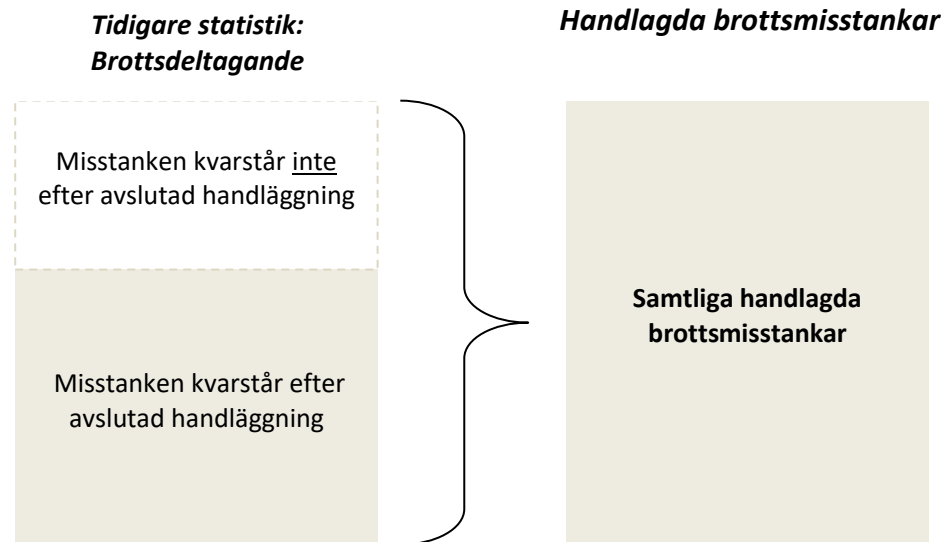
Tidigare statistik: Brottsdeltagande

Handlagda brottsmisstankar

Misstanken kvarstår inte efter avslutad handläggning

Misstanken kvarstår efter avslutad handläggning

Samtliga handlagda brottsmisstankar